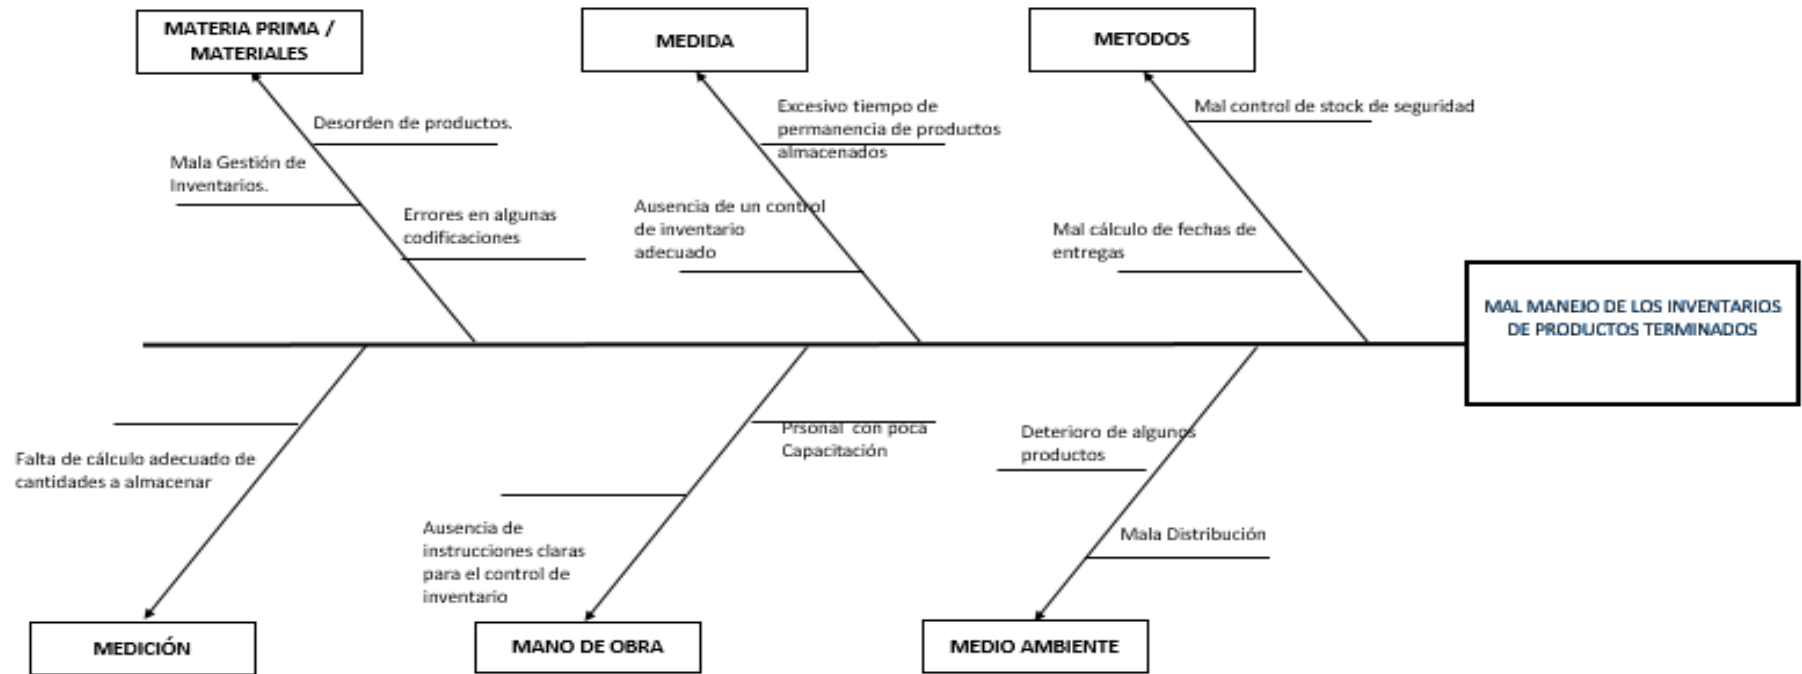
MATERIA PRIMA / MATERIALES

MEDIDA

METODOS

Desorden de productos.

Mala Gestión de Inventarios.

Errores en algunas codificaciones

Excesivo tiempo de permanencia de productos almacenados

Ausencia de un control de inventario adecuado

Mal control de stock de seguridad

Mal cálculo de fechas de entregas

MAL MANEJO DE LOS INVENTARIOS DE PRODUCTOS TERMINADOS

Falta de cálculo adecuado de cantidades a almacenar

Prsonal con poca Capacitación

Ausencia de instrucciones claras para el control de inventario

Deterioro de algunos productos

Mala Distribución

MEDICIÓN

MANO DE OBRA

MEDIO AMBIENTE